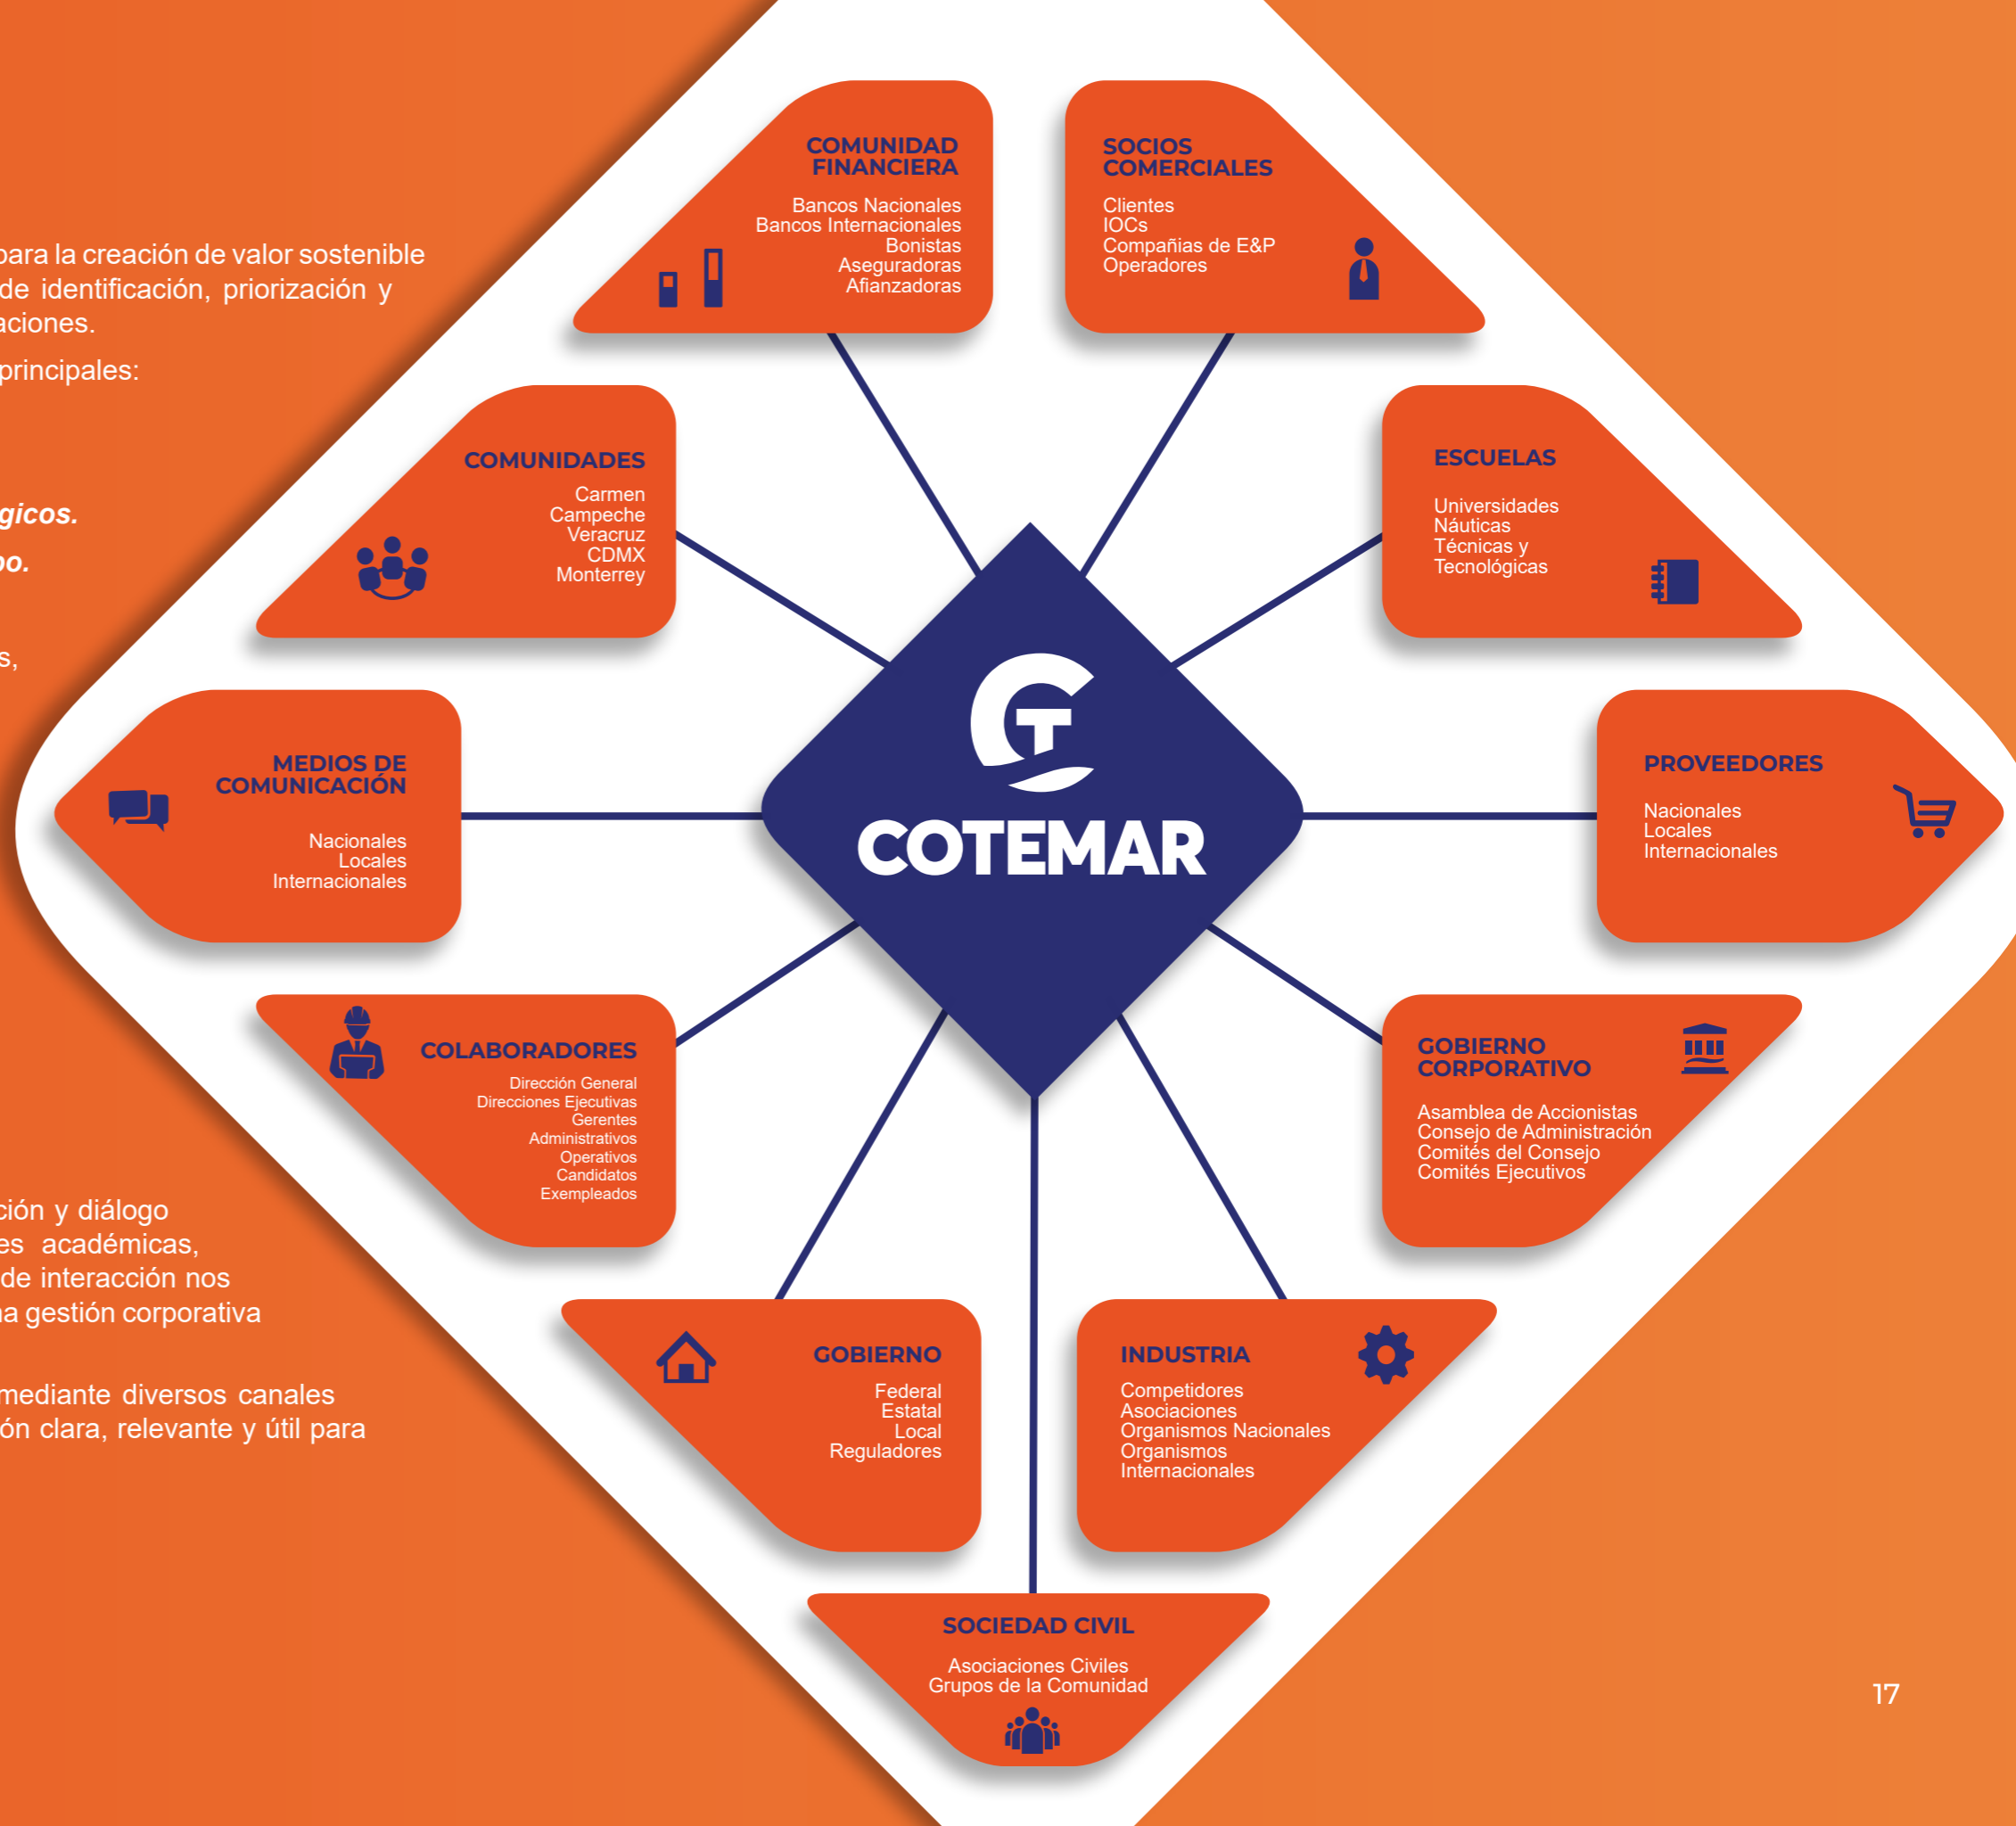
para la creación de valor sostenible de identificación, priorización y aciones.

principales:

gicos.

po.

s,

ción y diálogo es académicas, de interacción nos na gestión corporativa

mediante diversos canales ón clara, relevante y útil para

COMUNIDAD FINANCIERA
Bancos Nacionales
Bancos Internacionales
Bonistas
Aseguradoras
Afianzadoras

SOCIOS COMERCIALES
Clientes
IOCs
Compañias de E&P
Operadores

COMUNIDADES
Carmen
Campeche
Veracruz
CDMX
Monterrey

ESCUELAS
Universidades
Náuticas
Técnicas y Tecnológicas

MEDIOS DE COMUNICACIÓN
Nacionales
Locales
Internacionales

COTEMAR

PROVEEDORES
Nacionales
Locales
Internacionales

COLABORADORES
Dirección General
Direcciones Ejecutivas
Gerentes
Administrativos
Operativos
Candidatos
Exempleados

GOBIERNO CORPORATIVO
Asamblea de Accionistas
Consejo de Administración
Comités del Consejo
Comités Ejecutivos

GOBIERNO
Federal
Estatal
Local
Reguladores

INDUSTRIA
Competidores
Asociaciones
Organismos Nacionales
Organismos Internacionales

SOCIEDAD CIVIL
Asociaciones Civiles
Grupos de la Comunidad

17